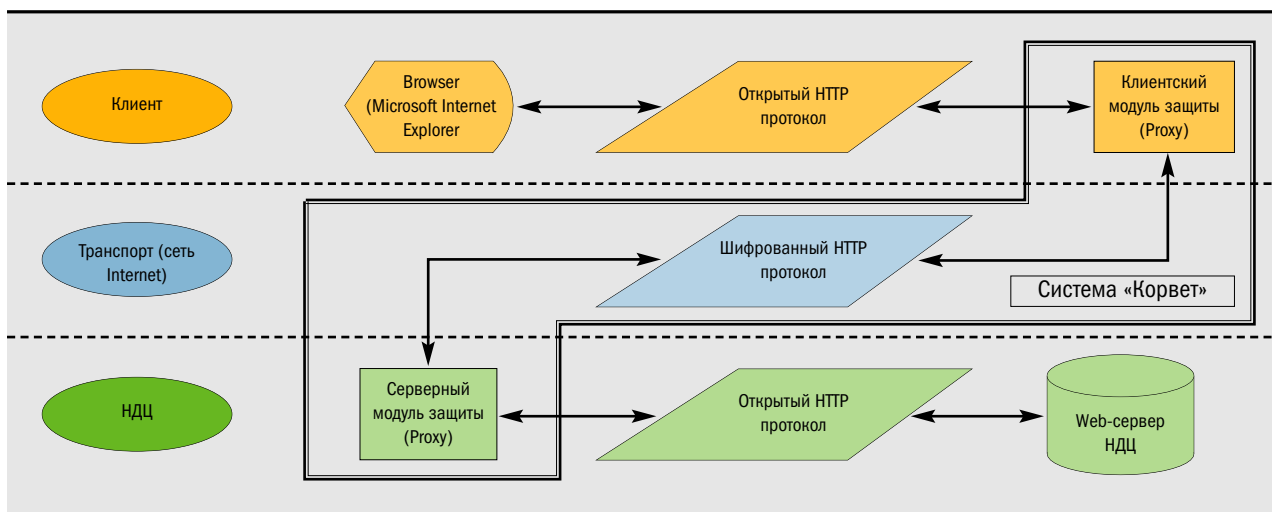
Клиент

Browser (Microsoft Internet Explorer

Открытый HTTP протокол

Клиентский модуль защиты (Proxy)

Транспорт (сеть Internet)

Шифрованный HTTP протокол

Система «Корвет»

НДЦ

Серверный модуль защиты (Proxy)

Открытый HTTP протокол

Web-сервер НДЦ